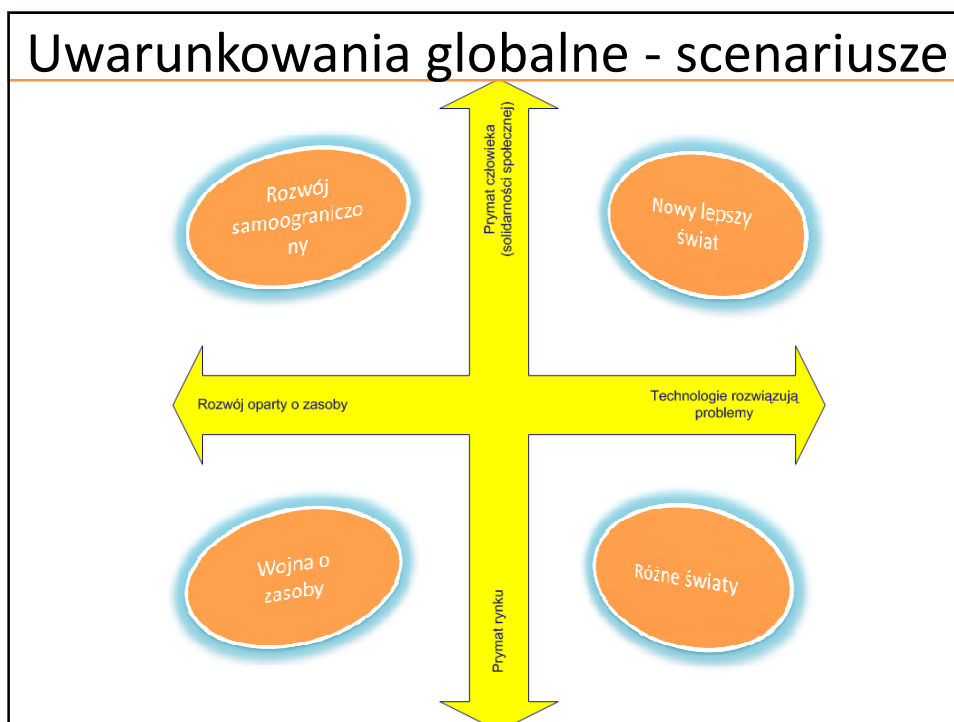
Uwarunkowania globalne - scenariusze

Prymat człowieka (solidarności społecznej)

Rozwój samoograniczony

Nowy lepszy świat

Rozwój oparty o zasoby

Technologie rozwiązują problemy

Wojna o zasoby

Różne światy

Prymat rynku